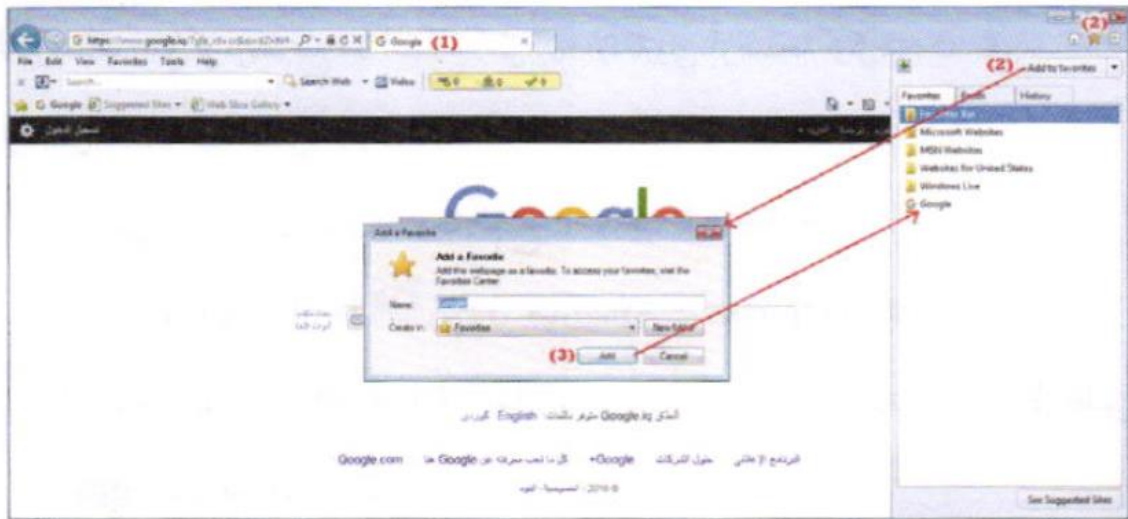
G https://www.google.iq/?gfe_rd=cr&ei=... G Google (1)

(2)

File Edit View Favorites Tools Help

Search... Search Web Video

G Google Suggested Sites Web Slice Gallery

تسجيل الدخول

(2) Add to favorites

Favorites Feeds History

Favorites Bar

Microsoft Websites

MSN Websites

Websites for United States

Windows Live

Google

Google

Add a Favorite

Add a Favorite

Add this webpage as a favorite. To access your favorites, visit the Favorites Center.

Name: Google

Create in: Favorites New folder

(3) Add Cancel

المتاح في Google.iq متوفر باللغات: English کوردی

Google.com كل ما تحب معرفته عن Google حول الشركات +Google البرامج الإعلانية

الخصوصية - البنود - 2016 ©

See Suggested Sites